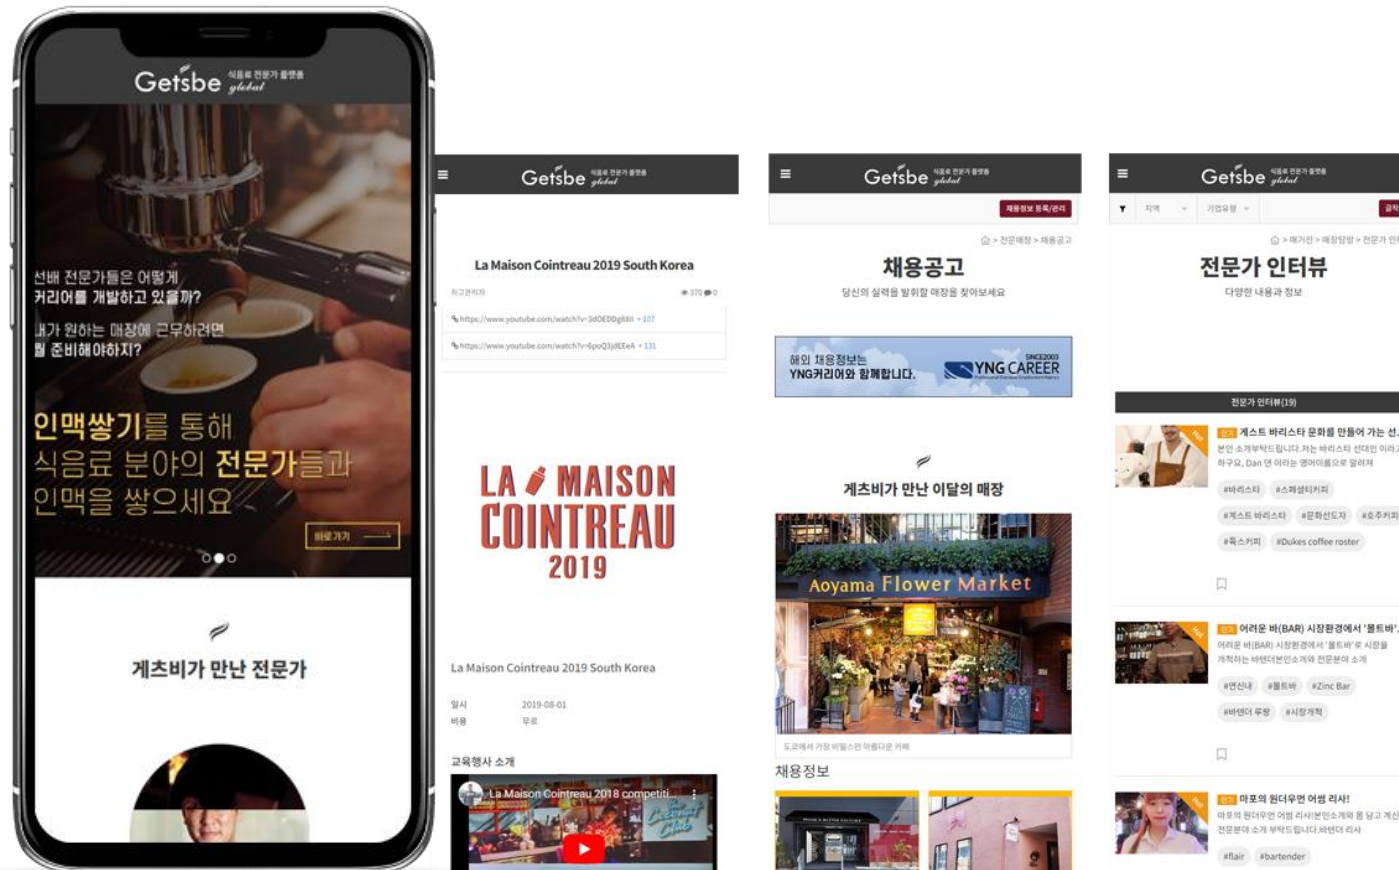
Getsbe 식음료 전문가 플랫폼 global

선배 전문가들은 어떻게 커리어를 개발하고 있을까?

내가 원하는 매장에 근무하려면 뭘 준비해야하지?

인맥쌓기를 통해 식음료 분야의 전문가들과 인맥을 쌓으세요

바로가기

게츠비가 만난 전문가

Getsbe 식음료 전문가 플랫폼 global

La Maison Cointreau 2019 South Korea

최고관리자

370 0

https://www.youtube.com/watch?v=3dOEDDg8lil 107

https://www.youtube.com/watch?v=6poQ3jdEEeA 131

LA MAISON COINTREAU 2019

La Maison Cointreau 2019 South Korea

일시 2019-08-01
비용 무료

교육행사 소개

La Maison Cointreau 2018 competiti...

Getsbe 식음료 전문가 플랫폼 global

채용정보 등록/관리

채용공고

당신의 실력을 발휘할 매장을 찾아보세요

해외 채용정보는 YNG커리어와 함께합니다.

YNG CAREER SINCE2003

게츠비가 만난 이달의 매장

Aoyama Flower Market

도쿄에서 가장 비밀스런 아름다운 카페

채용정보

Getsbe 식음료 전문가 플랫폼 global

지역 기업유형

전문가 인터뷰

다양한 내용과 정보

전문가 인터뷰(19)

게스트 바리스타 문화를 만들어 가는 선...

#바리스타 #스페셜티커피
#게스트 바리스타 #문화선도자 #호주커피
#죽스커피 #Dukes coffee roster

어려운 바(BAR) 시장환경에서 '몰트바'...

#면신내 #몰트바 #Zinc Bar
#바텐더 루왕 #시장개척

마포의 원더우먼 어썸 리사!

#flair #bartender